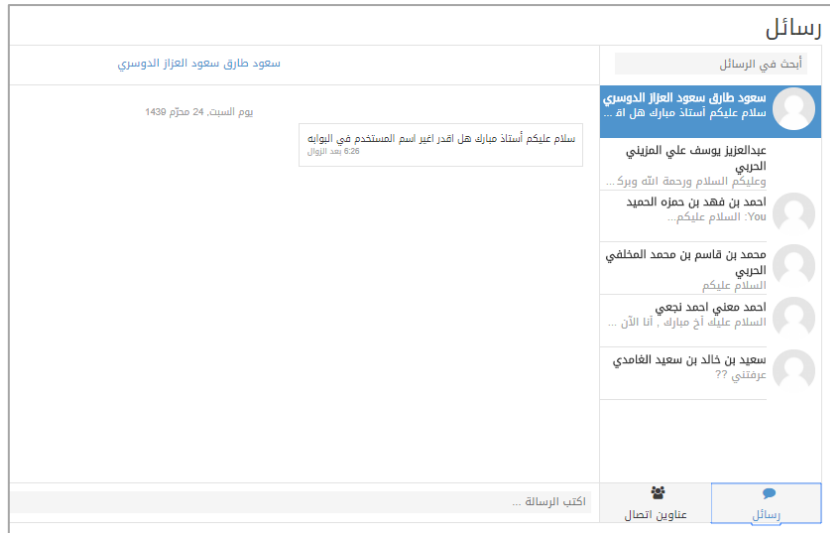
رسائل

أبحث في الرسائل

سعود طارق سعود العزاز الدوسري
سلام عليكم أستاذ مبارك هل اق ...

عبدالعزيز يوسف علي المزيني الحربي
وعليكم السلام ورحمة الله وبرك...

احمد بن فهد بن حمزه الحميد
You: السلام عليكم...

محمد بن قاسم بن محمد المخلفي الحربي
السلام عليكم

احمد معني احمد نجعي
السلام عليك أخ مبارك , أنا الآن ...

سعيد بن خالد بن سعيد الغامدي
عرفتني ??

سعود طارق سعود العزاز الدوسري

يوم السبت, 24 محرّم 1439

سلام عليكم أستاذ مبارك هل اقدر اغير اسم المستخدم في البوابه
6:26 بعد الزوال

رسائل

عناوين اتصال

اكتب الرسالة ...